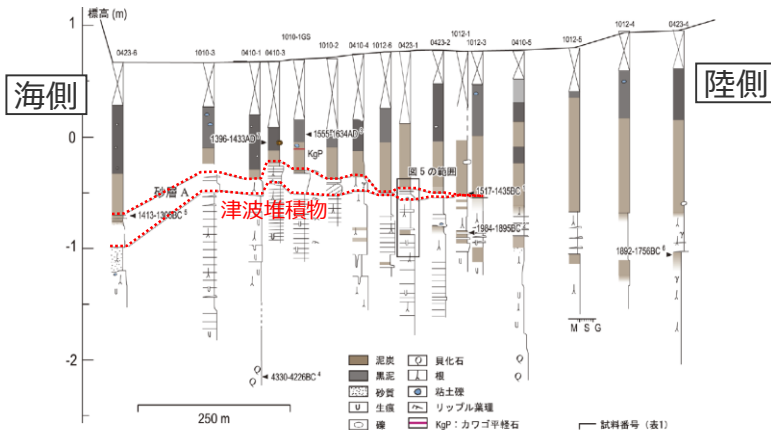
標高 (m)

海側

陸側

1

0

-1

-2

0423-6
1010-3
0410-1
0410-3
1010-1GS
1010-2
0410-4
1012-6
0423-1
0423-2
1012-1
1012-3
0410-5
1012-5
1012-4
0423-4

1396-1433AD
1555-1634AD
KgP
図 5 の範囲
1517-1435BC
砂層 A
1413-1306BC
津波堆積物
1984-1895BC
1892-1756BC
4330-4226BC

M S G

250 m

泥炭
黒泥
砂質
生痕
礫
貝化石
根
粘土礫
リップル葉理
KgP：カワゴ平軽石
試料番号（表1）